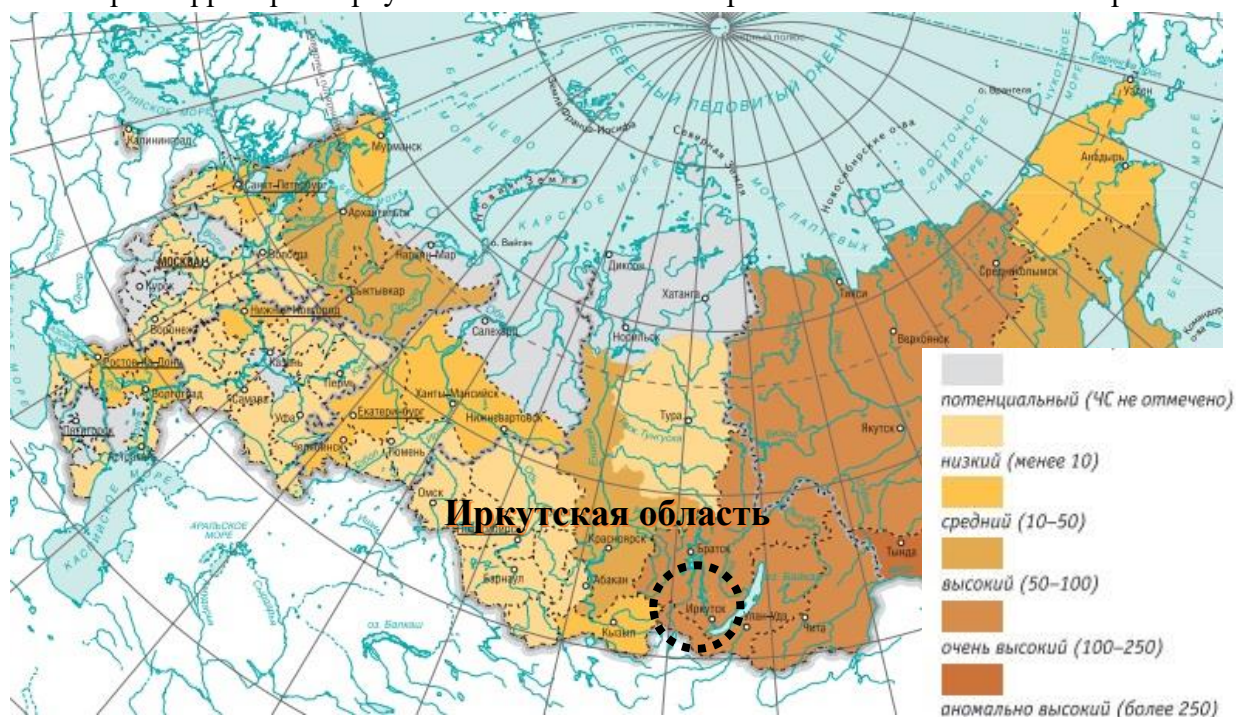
Северный полюс
СЕВЕРНЫЙ ЛЕДОВИТЫЙ ОКЕАН
о. Врангеля
ЧУКОТСКОЕ МОРЕ
Уэлен
Калининград
Мурманск
БАРЕНЦЕВО МОРЕ
Земля Франца-Иосифа
Северная Земля
Новая Земля
Новосибирские о-ва
ВОСТОЧНО-СИБИРСКОЕ МОРЕ
Анадырь
БЕРИНГОВО МОРЕ
Санкт-Петербург
Архангельск
КАРСКОЕ МОРЕ
МОРЕ ЛАПТЕВЫХ
о. Вайгач
Нарьян-Мар
Диксон
МОСКВА
Вологда
Хатанга
Среднеколымск
Курск
Сыктывкар
Тикси
Командорские о-ва
Воронеж
Нижний Новгород
Салехард
Норильск
Верхоянск
Ростов-на-Дону
Казань
Пермь
Ханты-Мансийск
Волгоград
Самара
Екатеринбург
Нижневартовск
Тура
Уфа
Пятигорск
Челябинск
Астрахань
Тюмень
Якутск
Омск
Иркутская область
АРАЛЬСКОЕ МОРЕ
КАСПИЙСКОЕ МОРЕ
Новосибирск
Красноярск
Братск
Тында
Барнаул
Абакан
Иркутск
Улан-Удэ
Чита
оз. Балхаш
Кызыл
потенциальный (ЧС не отмечено)
низкий (менее 10)
средний (10–50)
высокий (50–100)
очень высокий (100–250)
аномально высокий (более 250)